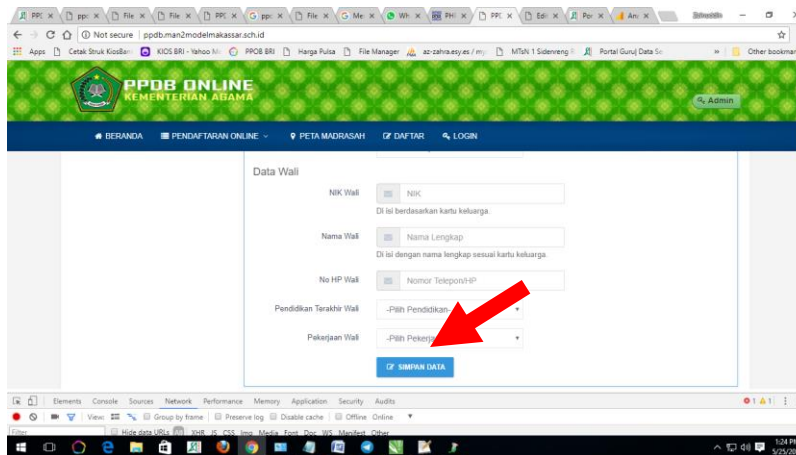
PP ×  pp ×  File ×  File ×  PP ×  pp ×  File ×  Me ×  Wh ×  PH ×  PP ×  Edi ×  Por ×  An ×

Not secure | ppdb.man2modelmakassar.sch.id

Apps  Cetak Struk KiosBan  KIOS BRI - Yahoo M  PPOB BRI  Harga Pulsa  File Manager  az-zahra.esy.es / my  MTsN 1 Sidenreng  Portal Guru| Data Sc  »  Other bookmar

PPDB ONLINE
KEMENTERIAN AGAMA

Admin

BERANDA  PENDAFTARAN ONLINE  PETA MADRASAH  DAFTAR  LOGIN

Data Wali

NIK Wali  NIK
Di isi berdasarkan kartu keluarga.

Nama Wali  Nama Lengkap
Di isi dengan nama lengkap sesuai kartu keluarga.

No HP Wali  Nomor Telepon/HP

Pendidikan Terakhir Wali  -Pilih Pendidikan-

Pekerjaan Wali  -Pilih Pekerja

SIMPAN DATA

Elements  Console  Sources  Network  Performance  Memory  Application  Security  Audits

View:  Group by frame  Preserve log  Disable cache  Offline  Online

Filter  Hide data URLs  All  XHR  JS  CSS  Img  Media  Font  Doc  WS  Manifest  Other

1:24 PM
5/25/20